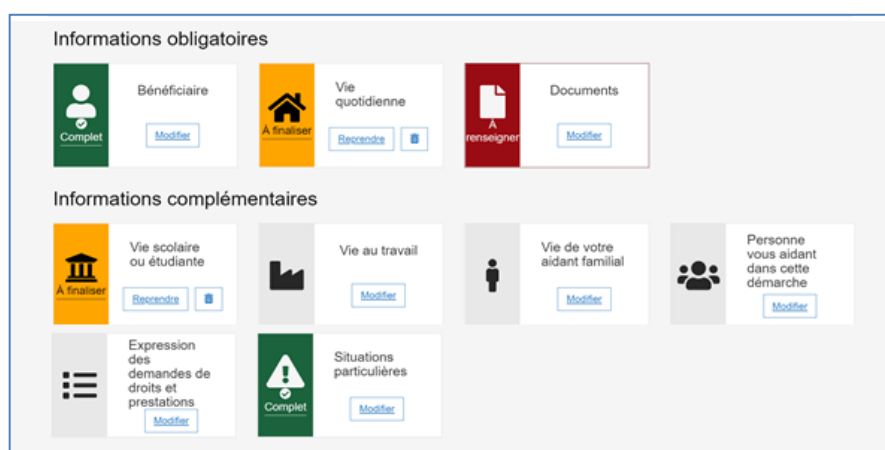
Informations obligatoires

Complet

Bénéficiaire

Modifier

À finaliser

Vie quotidienne

Reprendre

À renseigner

Documents

Modifier

Informations complémentaires

À finaliser

Vie scolaire ou étudiante

Reprendre

Vie au travail

Modifier

Vie de votre aidant familial

Modifier

Personne vous aidant dans cette démarche

Modifier

Expression des demandes de droits et prestations

Modifier

Complet

Situations particulières

Modifier